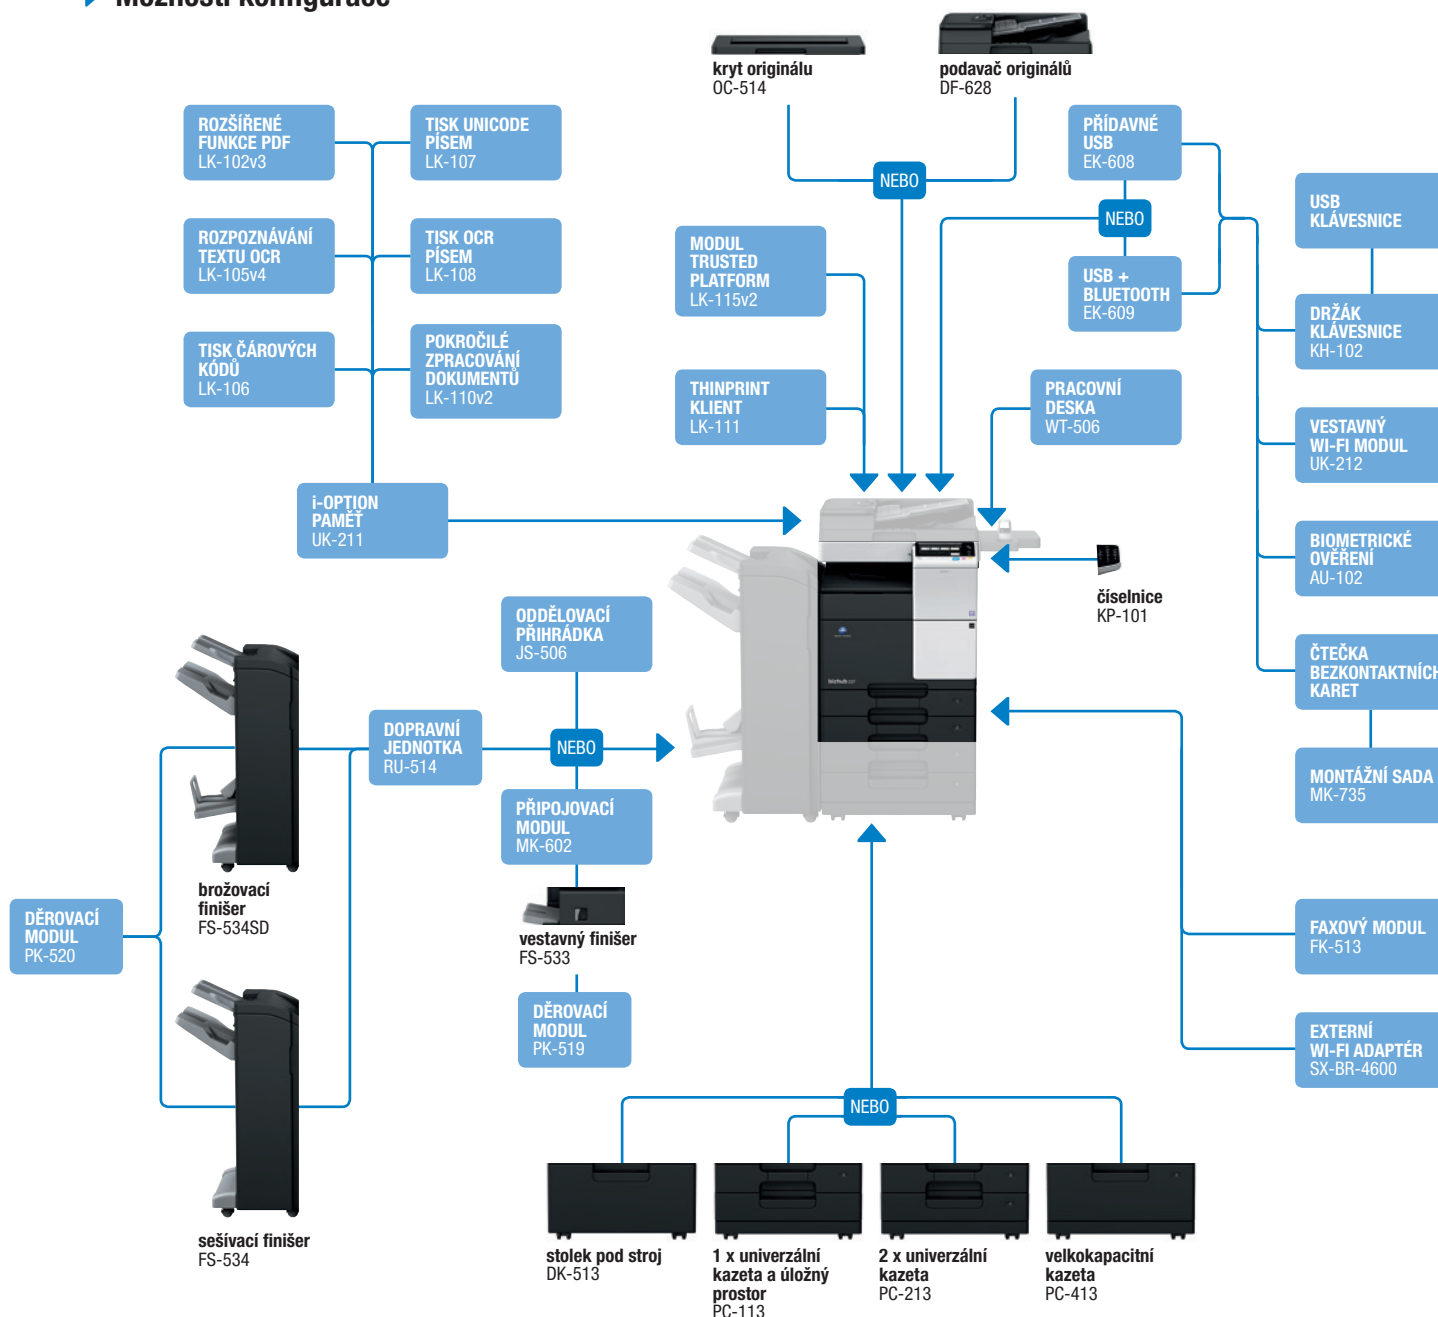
Možnosti konfigurace

kryt originálu
OC-514

podavač originálů
DF-628

ROZŠÍŘENÉ FUNKCE PDF
LK-102v3

TISK UNICODE PÍSEM
LK-107

ROZPOZNÁVÁNÍ TEXTU OCR
LK-105v4

TISK OCR PÍSEM
LK-108

TISK ČÁROVÝCH KÓDŮ
LK-106

POKROČILÉ ZPRACOVÁNÍ DOKUMENTŮ
LK-110v2

NEBO

PŘÍDAVNÉ USB
EK-608

NEBO

USB + BLUETOOTH
EK-609

MODUL TRUSTED PLATFORM
LK-115v2

USB KLÁVESNICE

DRŽÁK KLÁVESNICE
KH-102

THINPRINT KLIENT
LK-111

PRACOVNÍ DESKA
WT-506

VESTAVNÝ WI-FI MODUL
UK-212

i-OPTION PAMĚŤ
UK-211

BIOMETRICKÉ OVĚŘENÍ
AU-102

číselnice
KP-101

ODDĚLOVACÍ PŘIHRÁDKA
JS-506

ČTEČKA BEZKONTAKTNÍCH KARET

DOPRAVNÍ JEDNOTKA
RU-514

NEBO

MONTÁŽNÍ SADA
MK-735

PŘIPOJOVACÍ MODUL
MK-602

brožovací finišer
FS-534SD

DĚROVACÍ MODUL
PK-520

vestavný finišer
FS-533

FAXOVÝ MODUL
FK-513

DĚROVACÍ MODUL
PK-519

EXTERNÍ WI-FI ADAPTÉR
SX-BR-4600

NEBO

sešívací finišer
FS-534

stolek pod stroj
DK-513

1 x univerzální kazeta a úložný prostor
PC-113

2 x univerzální kazeta
PC-213

velkokapacitní kazeta
PC-413